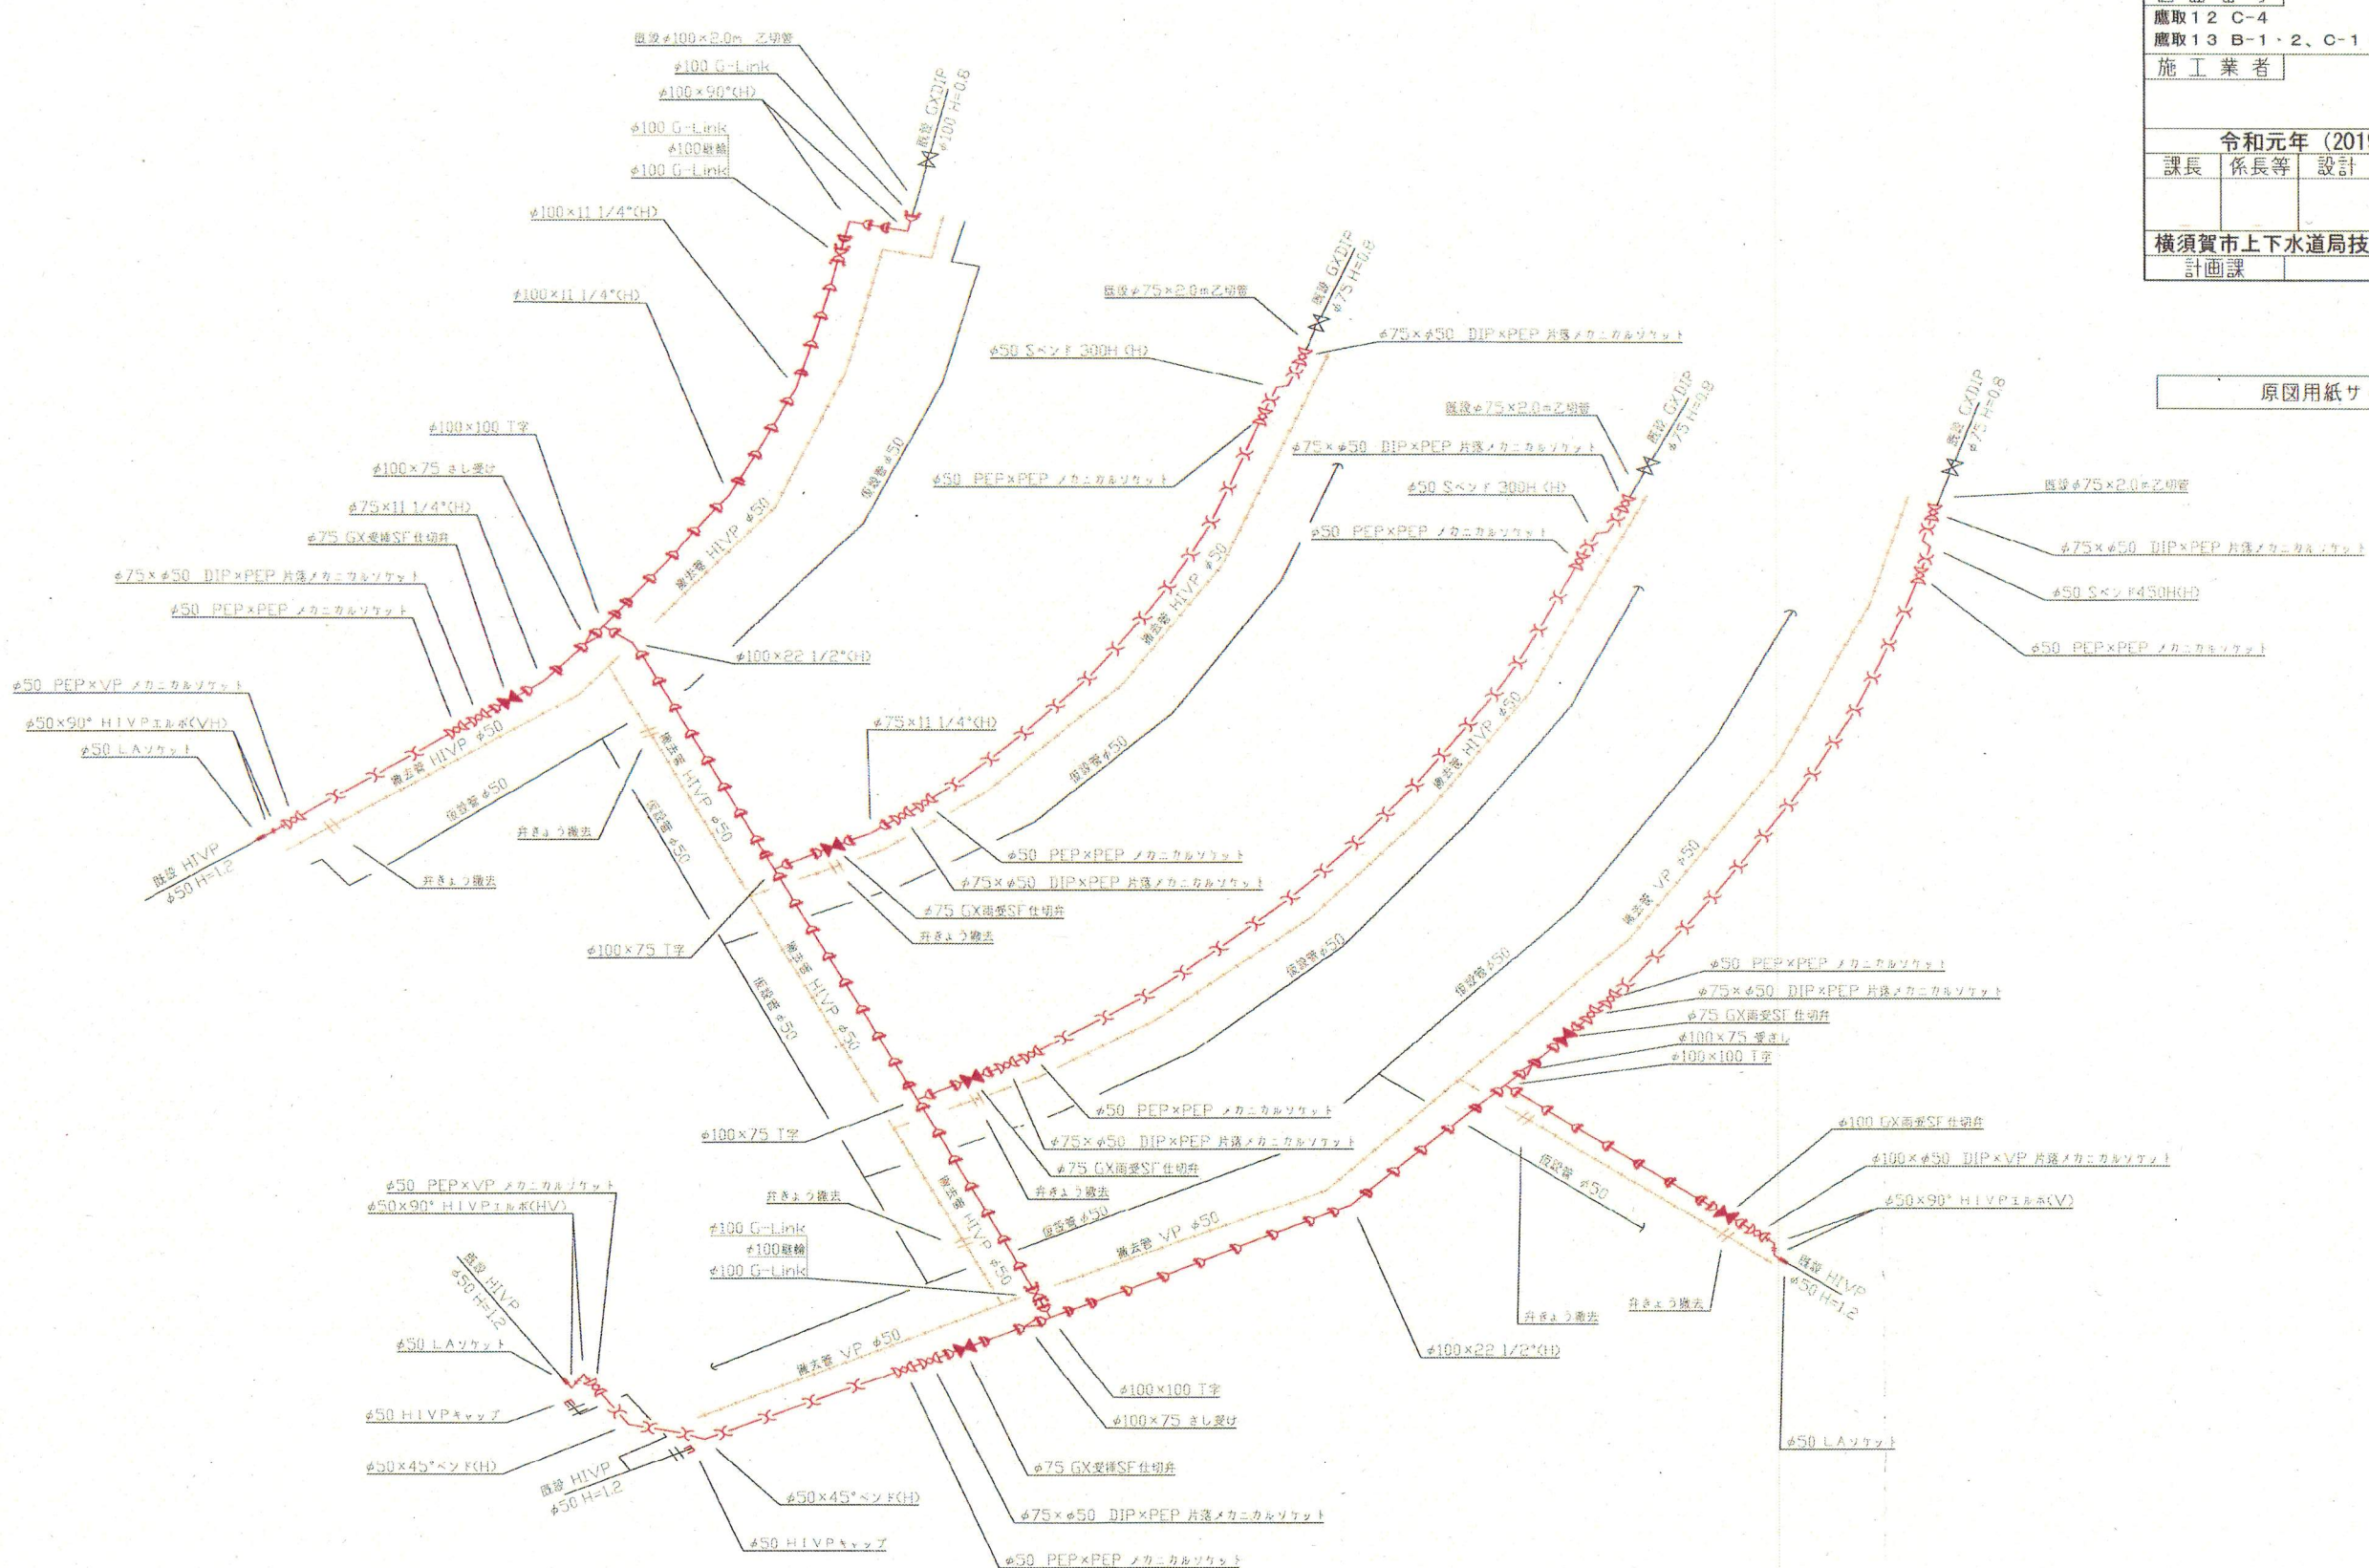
鷹取12 C-4
鷹取13 B-1・2、C-1
施工業者
令和元年（2019
課長 | 係長等 | 設計
横須賀市上下水道局技
計画課

原図用紙サ

既設φ100×2.0m 乙切管
φ100 G-Link
φ100×90°(H)
φ100 G-Link
φ100継輪
φ100 G-Link
既設 GXDIP φ100 H=0.6
φ100×11 1/4°(H)
φ100×11 1/4°(H)
既設φ75×2.0m乙切管
既設 GXDIP φ75 H=0.8
φ75×φ50 DIP×PEP 片落メカニカルソケット
φ50 Sベンド 300H (H)
既設φ75×2.0m乙切管
既設 GXDIP φ75 H=0.8
φ75×φ50 DIP×PEP 片落メカニカルソケット
φ50 Sベンド 300H (H)
φ50 PEP×PEP メカニカルソケット
φ50 PEP×PEP メカニカルソケット
既設 GXDIP φ75 H=0.8
既設φ75×2.0m乙切管
φ75×φ50 DIP×PEP 片落メカニカルソケット
φ50 Sベンド450H(H)
φ50 PEP×PEP メカニカルソケット
φ100×100 T字
φ100×75 さし受け
φ75×11 1/4°(H)
φ75 GX受挿SF仕切弁
φ75×φ50 DIP×PEP 片落メカニカルソケット
φ50 PEP×PEP メカニカルソケット
撤去管 HIVP φ50
仮設管 φ50
撤去管 HIVP φ50
撤去管 HIVP φ50
仮設管φ50
φ100×22 1/2°(H)
φ50 PEP×VP メカニカルソケット
φ50×90° HIVPエルボ(VH)
φ50 LAソケット
撤去管 HIVP φ50
仮設管 φ50
既設 HIVP φ50 H=1.2
弁きょう撤去
弁きょう撤去
撤去管 HIVP φ50
仮設管 φ50
φ75×11 1/4°(H)
φ50 PEP×PEP メカニカルソケット
φ75×φ50 DIP×PEP 片落メカニカルソケット
φ75 GX両受SF仕切弁
弁きょう撤去
撤去管 HIVP φ50
仮設管φ50
φ100×75 T字
撤去管 HIVP φ50
仮設管 φ50
仮設管φ50
撤去管 VP φ50
φ50 PEP×PEP メカニカルソケット
φ75×φ50 DIP×PEP 片落メカニカルソケット
φ75 GX両受SF仕切弁
φ100×75 受さし
φ100×100 T字
φ50 PEP×PEP メカニカルソケット
φ75×φ50 DIP×PEP 片落メカニカルソケット
φ75 GX両受SF仕切弁
弁きょう撤去
φ100×75 T字
φ100 GX両受SF仕切弁
φ100×φ50 DIP×VP 片落メカニカルソケット
φ50×90° HIVPエルボ(V)
仮設管 φ50
既設 HIVP φ50 H=1.2
φ50 PEP×VP メカニカルソケット
φ50×90° HIVPエルボ(HV)
既設 HIVP φ50 H=1.2
弁きょう撤去
φ100 G-Link
φ100継輪
φ100 G-Link
撤去管 HIVP φ50
仮設管φ50
撤去管 VP φ50
撤去管 VP φ50
φ50 LAソケット
φ50 HIVPキャップ
φ50×45°ベンド(H)
既設 HIVP φ50 H=1.2
φ50×45°ベンド(H)
φ50 HIVPキャップ
φ100×100 T字
φ100×75 さし受け
φ75 GX受挿SF仕切弁
φ75×φ50 DIP×PEP 片落メカニカルソケット
φ50 PEP×PEP メカニカルソケット
φ100×22 1/2°(H)
弁きょう撤去
弁きょう撤去
φ50 LAソケット